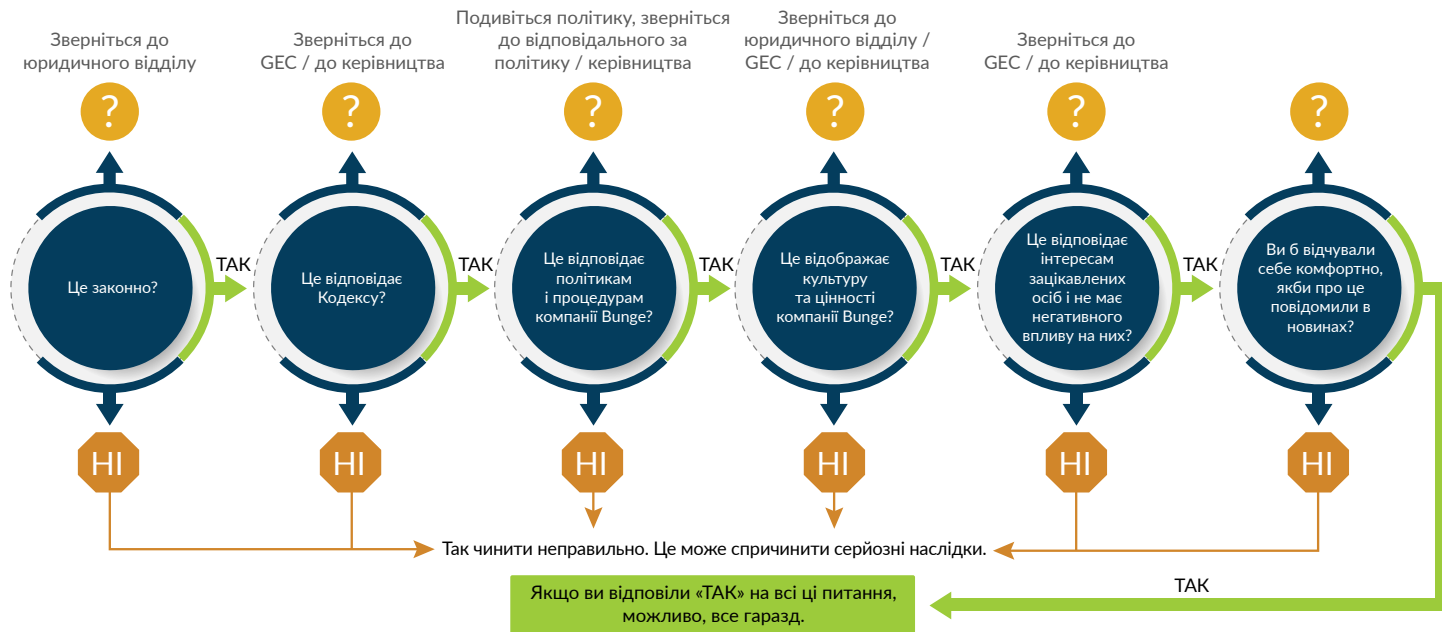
Зверніться до юридичного відділу

?

Це законно?

НІ

ТАК

Зверніться до GEC / до керівництва

?

Це відповідає Кодексу?

НІ

ТАК

Подивіться політику, зверніться до відповідального за політику / керівництва

?

Це відповідає політикам і процедурам компанії Bunge?

НІ

ТАК

Зверніться до юридичного відділу / GEC / до керівництва

?

Це відображає культуру та цінності компанії Bunge?

НІ

ТАК

Зверніться до GEC / до керівництва

?

Це відповідає інтересам зацікавлених осіб і не має негативного впливу на них?

НІ

ТАК

?

Ви б відчували себе комфортно, якби про це повідомили в новинах?

НІ

Так чинити неправильно. Це може спричинити серйозні наслідки.

ТАК

Якщо ви відповіли «ТАК» на всі ці питання, можливо, все гаразд.